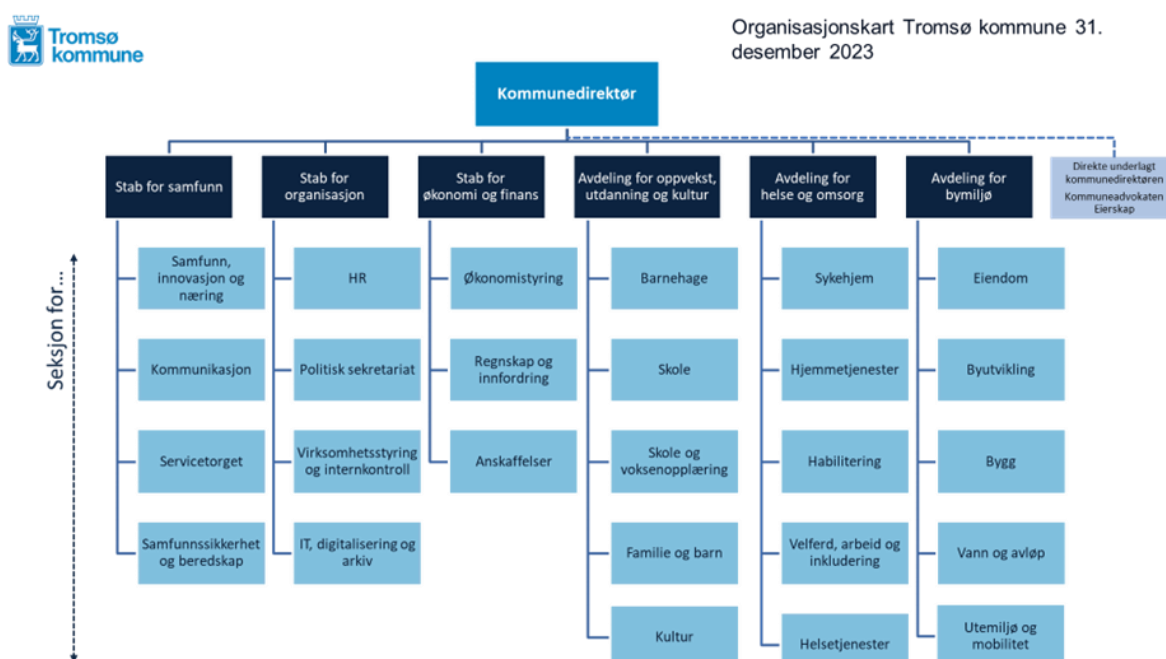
Tromsø kommune

Organisasjonskart Tromsø kommune 31. desember 2023

Kommunedirektør

Stab for samfunn

Stab for organisasjon

Stab for økonomi og finans

Avdeling for oppvekst, utdanning og kultur

Avdeling for helse og omsorg

Avdeling for bymiljø

Direkte underlagt kommunedirektøren
Kommuneadvokaten
Eierskap

Seksjon for...

Samfunn, innovasjon og næring

Kommunikasjon

Servicetorget

Samfunnssikkerhet og beredskap

HR

Politisk sekretariat

Virksomhetsstyring og internkontroll

IT, digitalisering og arkiv

Økonomistyring

Regnskap og innfordring

Anskaffelser

Barnehage

Skole

Skole og voksenopplæring

Familie og barn

Kultur

Sykehjem

Hjemmetjenester

Habilitering

Velferd, arbeid og inkludering

Helsetjenester

Eiendom

Byutvikling

Bygg

Vann og avløp

Utemiljø og mobilitet